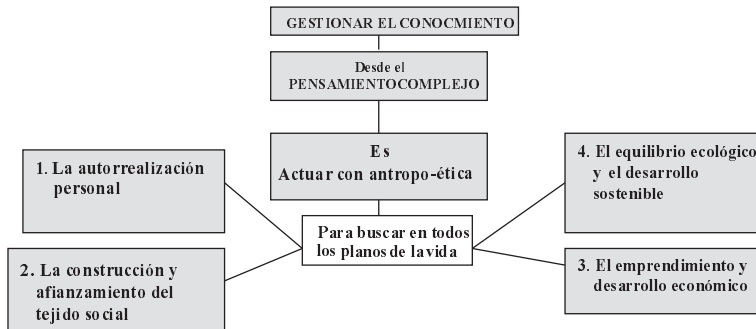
GESTIONAR EL CONOCMIENTO

Desde el PENSAMIENTOCOMPLEJO

Es
Actuar con antropo-ética

1. La autorrealización personal

4. El equilibrio ecológico y el desarrollo sostenible

Para buscar en todos los planos de la vida

2. La construcción y afianzamiento del tejido social

3. El emprendimiento y desarrollo económico